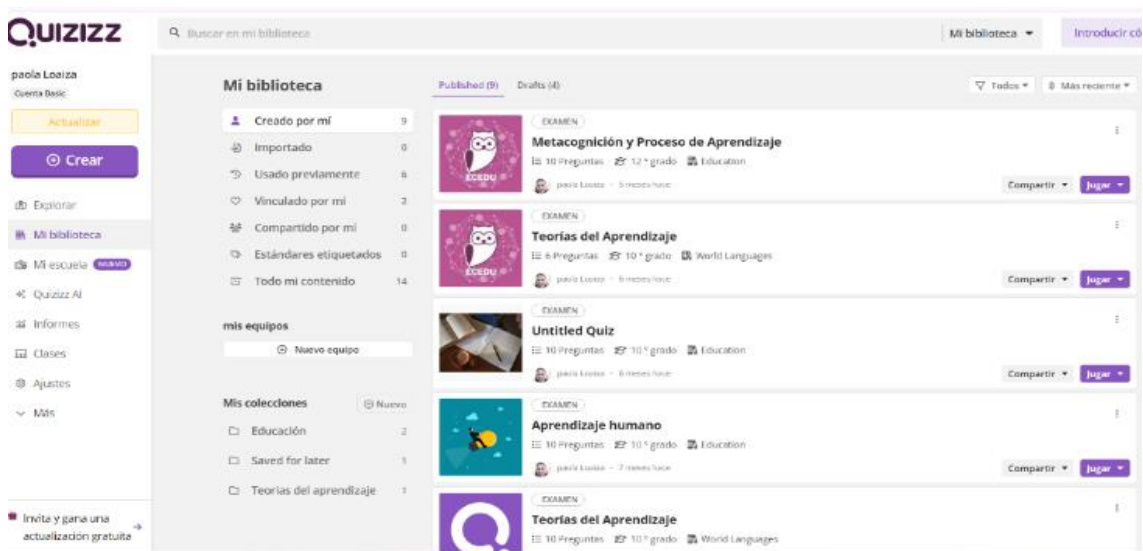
QUIZIZZ

Buscar en mi biblioteca

Mi biblioteca

Introducir có

paola Loaiza
Cuenta Basic

Actualizar

Crear

Explorar

Mi biblioteca

Mi escuela NUEVO

Quizizz AI

Informes

Clases

Ajustes

Más

Invita y gana una actualización gratuita

Mi biblioteca

Creado por mí 9

Importado 0

Usado previamente 6

Vinculado por mí 2

Compartido por mí 0

Estándares etiquetados 0

Todo mi contenido 14

mis equipos

Nuevo equipo

Mis colecciones

Nuevo

Educación 2

Saved for later 1

Teorías del aprendizaje 1

Published (9) Drafts (4)

Todos

Más reciente

EXAMEN
Metacognición y Proceso de Aprendizaje
10 Preguntas 12 ° grado Education
paola Loaiza · 5 meses hace
Compartir Jugar

EXAMEN
Teorías del Aprendizaje
6 Preguntas 10 ° grado World Languages
paola Loaiza · 6 meses hace
Compartir Jugar

EXAMEN
Untitled Quiz
10 Preguntas 10 ° grado Education
paola Loaiza · 6 meses hace
Compartir Jugar

EXAMEN
Aprendizaje humano
10 Preguntas 10 ° grado Education
paola Loaiza · 7 meses hace
Compartir Jugar

EXAMEN
Teorías del Aprendizaje
10 Preguntas 10 ° grado World Languages